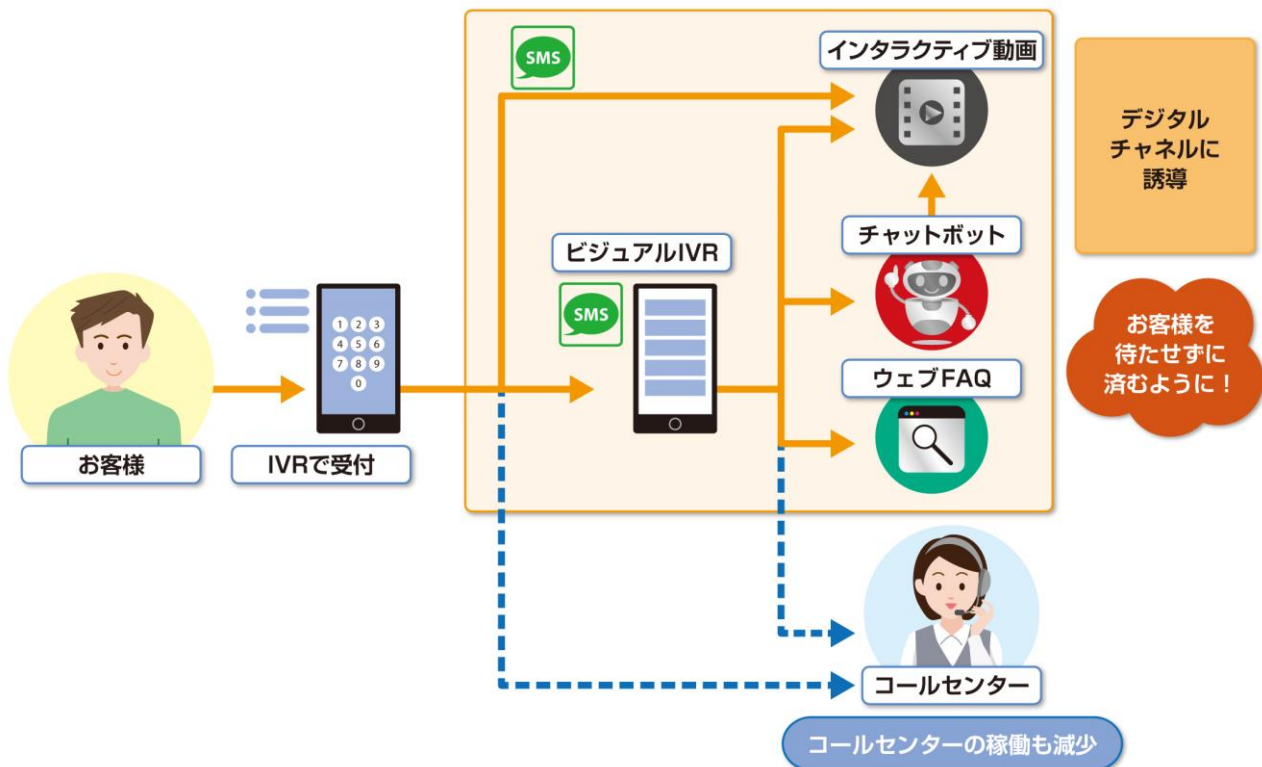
SMS

インタラクティブ動画

デジタルチャネルに誘導

ビジュアルIVR

SMS

チャットボット

お客様を待たせずに済むように！

1 2 3
4 5 6
7 8 9
0

ウェブFAQ

お客様

IVRで受付

コールセンター

コールセンターの稼働も減少